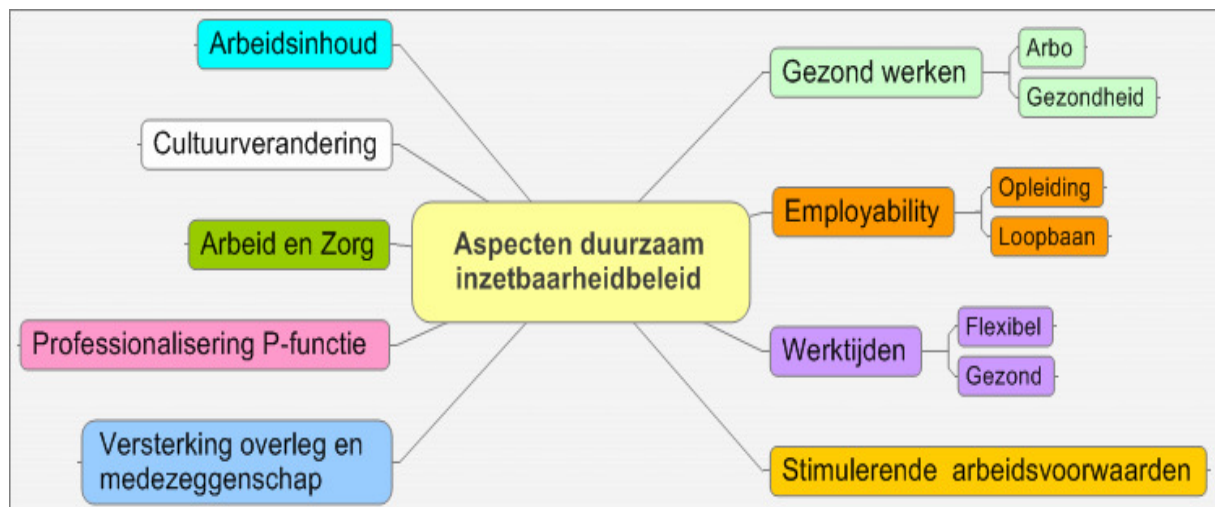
Aspecten duurzaam inzetbaarheidbeleid

Arbeidsinhoud

Cultuurverandering

Arbeid en Zorg

Professionalisering P-functie

Versterking overleg en medezeggenschap

Gezond werken

Arbo

Gezondheid

Employability

Opleiding

Loopbaan

Werktijden

Flexibel

Gezond

Stimulerende arbeidsvoorwaarden